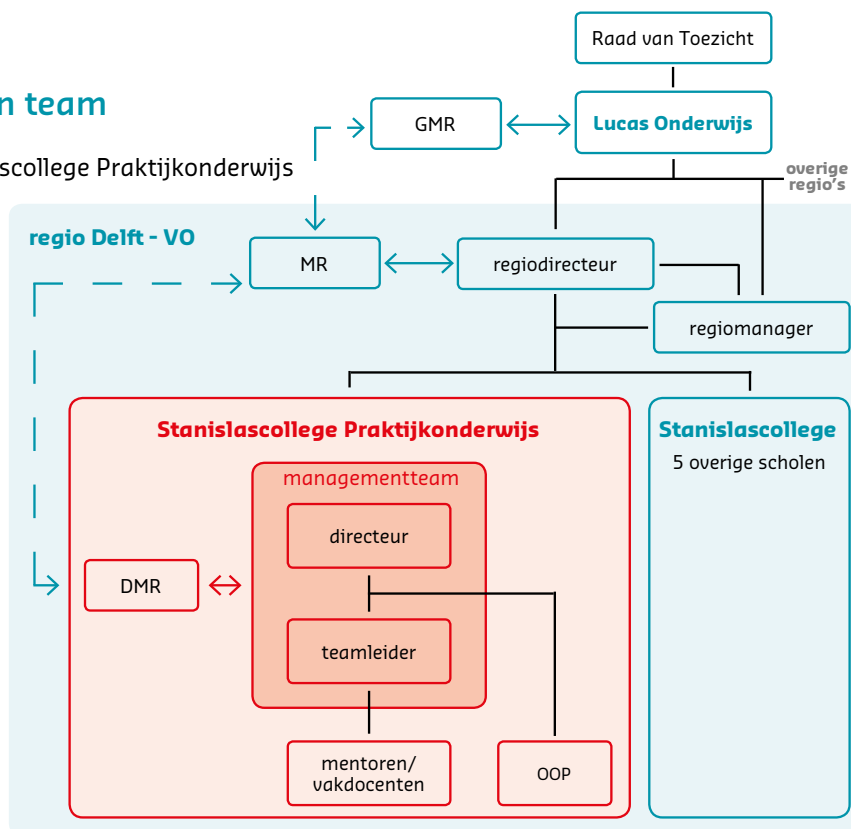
n team

scollege Praktijkonderwijs

Raad van Toezicht

GMR

Lucas Onderwijs

overige regio's

regio Delft - VO

MR

regiodirecteur

regiomanager

Stanislascollege Praktijkonderwijs

managementteam

directeur

DMR

teamleider

mentoren/ vakdocenten

OOP

Stanislascollege

5 overige scholen